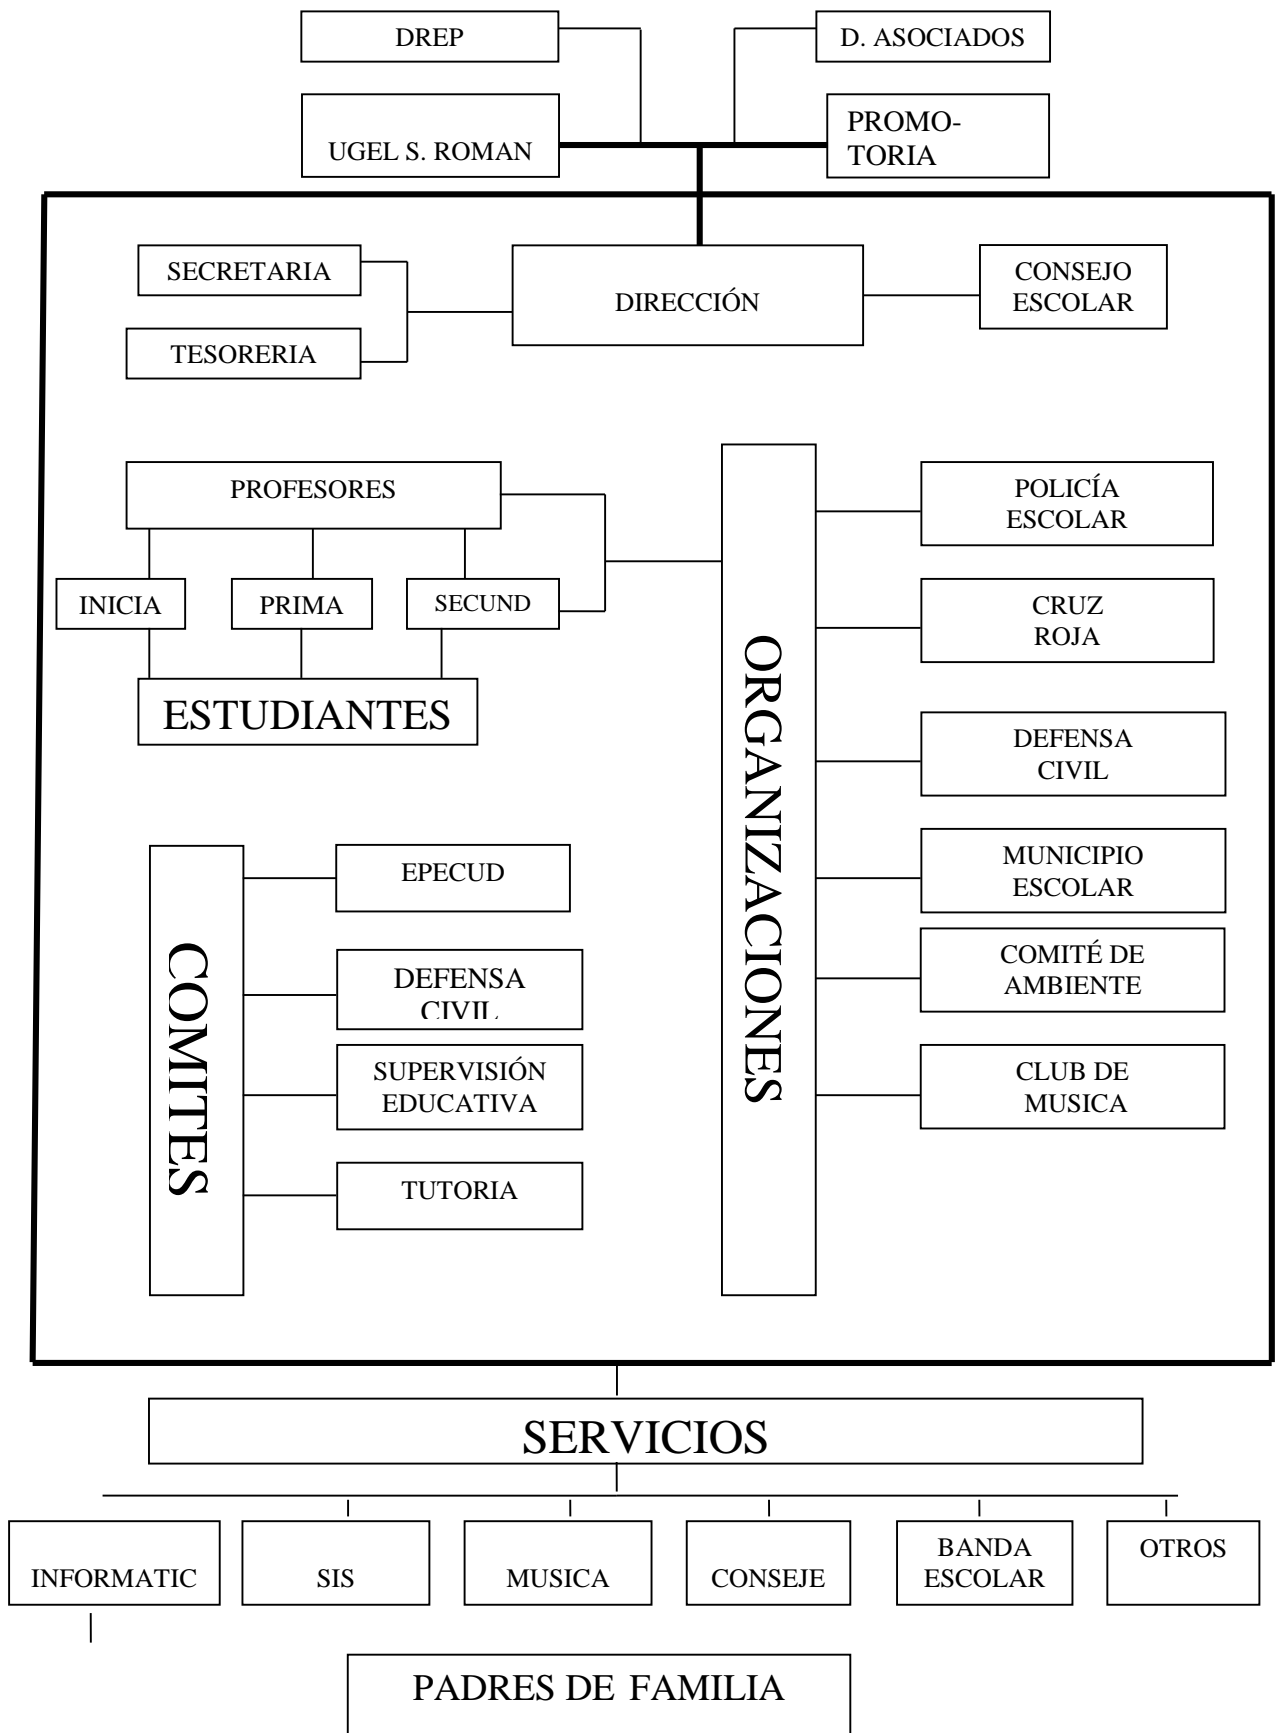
DREP

D. ASOCIADOS

UGEL S. ROMAN

PROMOTORIA

SECRETARIA

DIRECCIÓN

CONSEJO ESCOLAR

TESORERIA

PROFESORES

INICIA

PRIMA

SECUND

ESTUDIANTES

ORGANIZACIONES

POLICÍA ESCOLAR

CRUZ ROJA

DEFENSA CIVIL

MUNICIPIO ESCOLAR

COMITÉ DE AMBIENTE

CLUB DE MUSICA

COMITES

EPECUD

DEFENSA CIVIL

SUPERVISIÓN EDUCATIVA

TUTORIA

SERVICIOS

INFORMATIC

SIS

MUSICA

CONSEJE

BANDA ESCOLAR

OTROS

PADRES DE FAMILIA